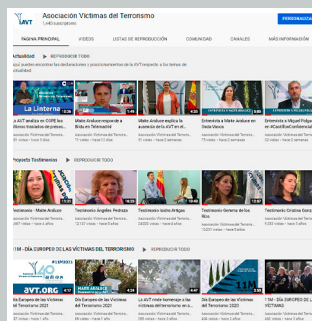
AVT Asociación Víctimas del Terrorismo
1,4 K suscriptores
PERSONALIZA

PÁGINA PRINCIPAL VÍDEOS LISTAS DE REPRODUCCIÓN COMUNIDAD CANALES MÁS INFORMACIÓN

Actualidad ▶ REPRODUCIR TODO
Aquí puedes encontrar las declaraciones y posicionamientos de la AVT respecto a los temas de actualidad

La Linterna
La AVT analiza en COPE los últimos traslados de presos...
Asociación Víctimas del Terrorismo
Maite Araluce responde a Bildu en Telemadrid
Asociación Víctimas del Terrorismo
71 vistas • hace 2 semanas
Maite Araluce explica la ausencia de la AVT en el...
Asociación Víctimas del Terrorismo
84 vistas • hace 2 semanas
Entrevista a Maite Araluce en Onda Vasca
Asociación Víctimas del Terrorismo
75 vistas • hace 2 semanas
Entrevista a Miguel Folgue... en #CauteBoeConfidencial
Asociación Víctimas del Terrorismo

Proyecto Testimonios ▶ REPRODUCIR TODO
Testimonio - Maite Araluce
Asociación Víctimas del Terrorismo
2667 vistas • hace 1 año
Testimonio Ángeles Pedraza
Asociación Víctimas del Terrorismo
12 137 vistas • hace 1 año
Testimonio Isidro Artigas
Asociación Víctimas del Terrorismo
24 000 vistas • hace 4 años
Testimonio Gerena de los Ríos
Asociación Víctimas del Terrorismo
Testimonio Cristina Garzo
Asociación Víctimas del Terrorismo

11M - DÍA EUROPEO DE LAS VÍCTIMAS DEL TERRORISMO ▶ REPRODUCIR TODO
avt.org
Día Europeo de las Víctimas del Terrorismo 2021
Asociación Víctimas del Terrorismo
86 vistas • hace 1 año
Día Europeo de las Víctimas del Terrorismo 2021
Asociación Víctimas del Terrorismo
La AVT rinde homenaje a las víctimas del terrorismo en el...
Asociación Víctimas del Terrorismo
Día Europeo de las Víctimas del Terrorismo 2020
Asociación Víctimas del Terrorismo
11M - DÍA EUROPEO DE LAS VÍCTIMAS...
Asociación Víctimas del Terrorismo